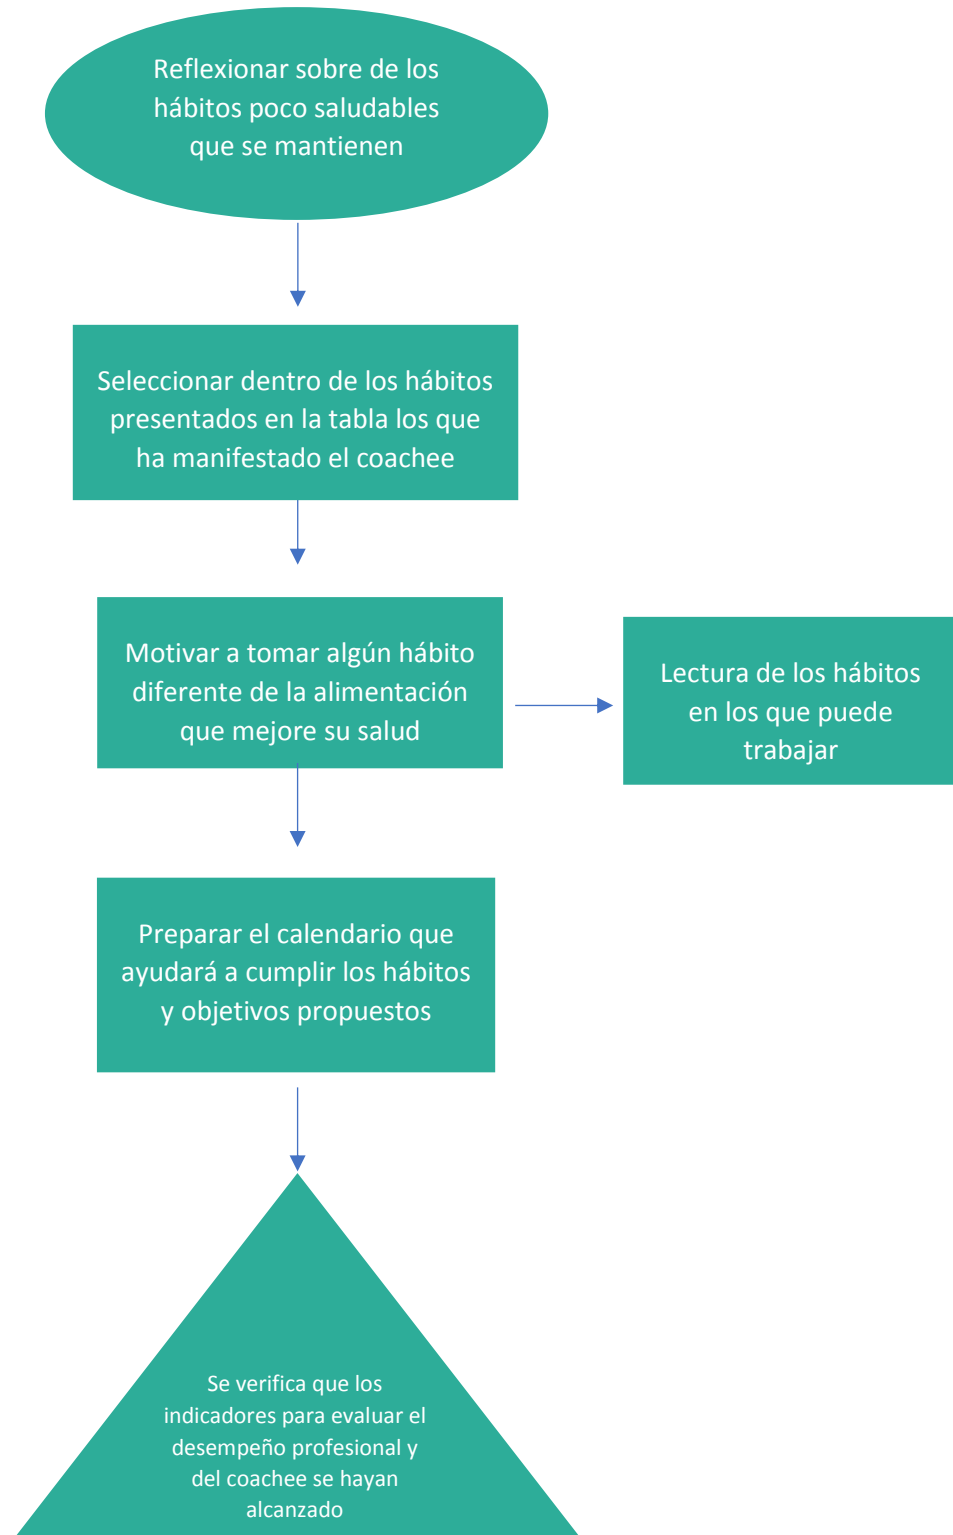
Reflexionar sobre de los hábitos poco saludables que se mantienen

Seleccionar dentro de los hábitos presentados en la tabla los que ha manifestado el coachee

Motivar a tomar algún hábito diferente de la alimentación que mejore su salud

Lectura de los hábitos en los que puede trabajar

Preparar el calendario que ayudará a cumplir los hábitos y objetivos propuestos

Se verifica que los indicadores para evaluar el desempeño profesional y del coachee se hayan alcanzado